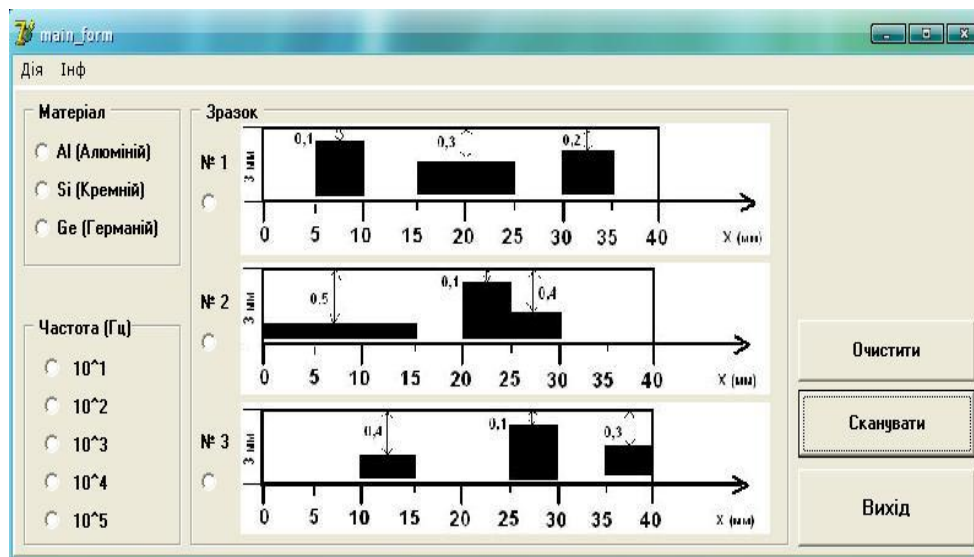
main_form

Дія Інф

Матеріал
Al (Алюміній)
Si (Кремній)
Ge (Германій)

Частота (Гц)
10^1
10^2
10^3
10^4
10^5

Зразок

№ 1
3 мм
0,1
0,3
0,2
0 5 10 15 20 25 30 35 40 X (мм)

№ 2
3 мм
0.5
0,1
0,4
0 5 10 15 20 25 30 35 40 X (мм)

№ 3
3 мм
0,4
0,1
0,3
0 5 10 15 20 25 30 35 40 X (мм)

Очистити

Сканувати

Вихід